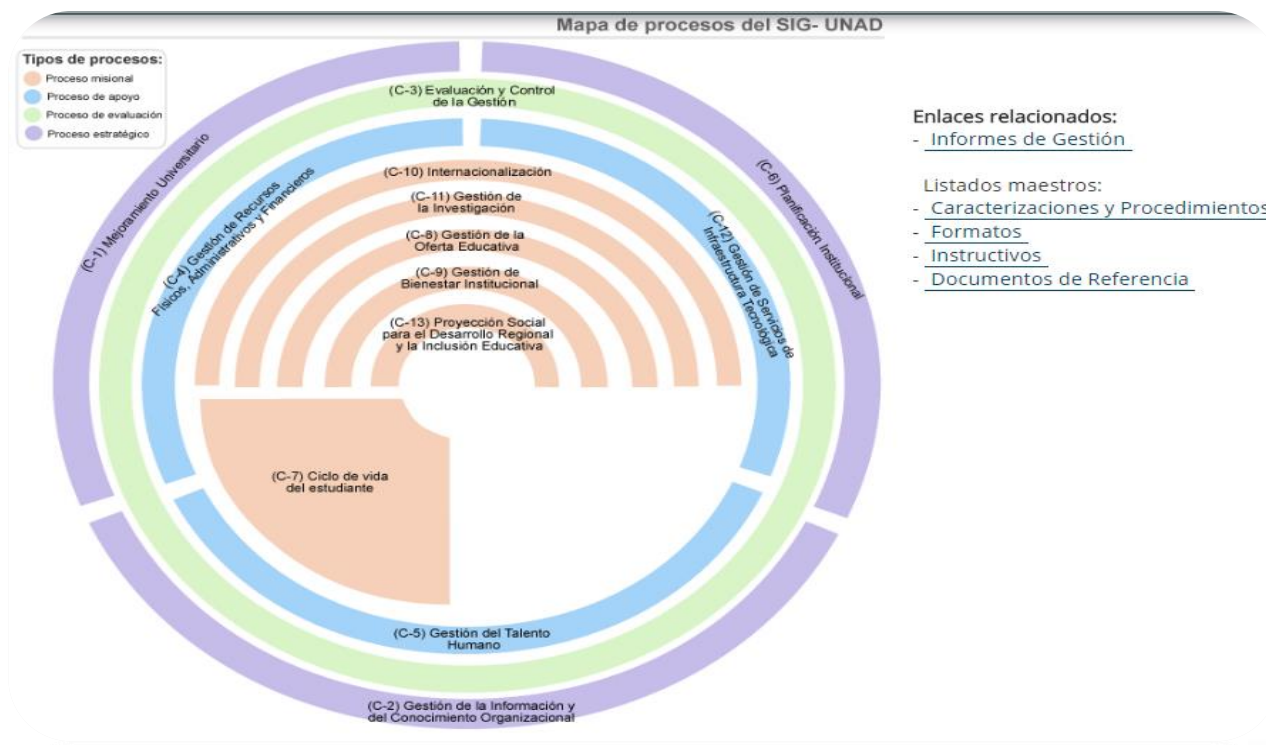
Mapa de procesos del SIG- UNAD

Tipos de procesos:
Proceso misional
Proceso de apoyo
Proceso de evaluación
Proceso estratégico

(C-3) Evaluación y Control de la Gestión

(C-1) Mejoramiento Universitario

(C-6) Planificación Institucional

(C-4) Gestión de Recursos Físicos, Administrativos y Financieros

(C-12) Gestión de Servicios de Infraestructura Tecnológica

(C-10) Internacionalización

(C-11) Gestión de la Investigación

(C-8) Gestión de la Oferta Educativa

(C-9) Gestión de Bienestar Institucional

(C-13) Proyección Social para el Desarrollo Regional y la Inclusión Educativa

(C-7) Ciclo de vida del estudiante

(C-5) Gestión del Talento Humano

(C-2) Gestión de la Información y del Conocimiento Organizacional

Enlaces relacionados:
- Informes de Gestión

Listados maestros:
- Caracterizaciones y Procedimientos
- Formatos
- Instructivos
- Documentos de Referencia